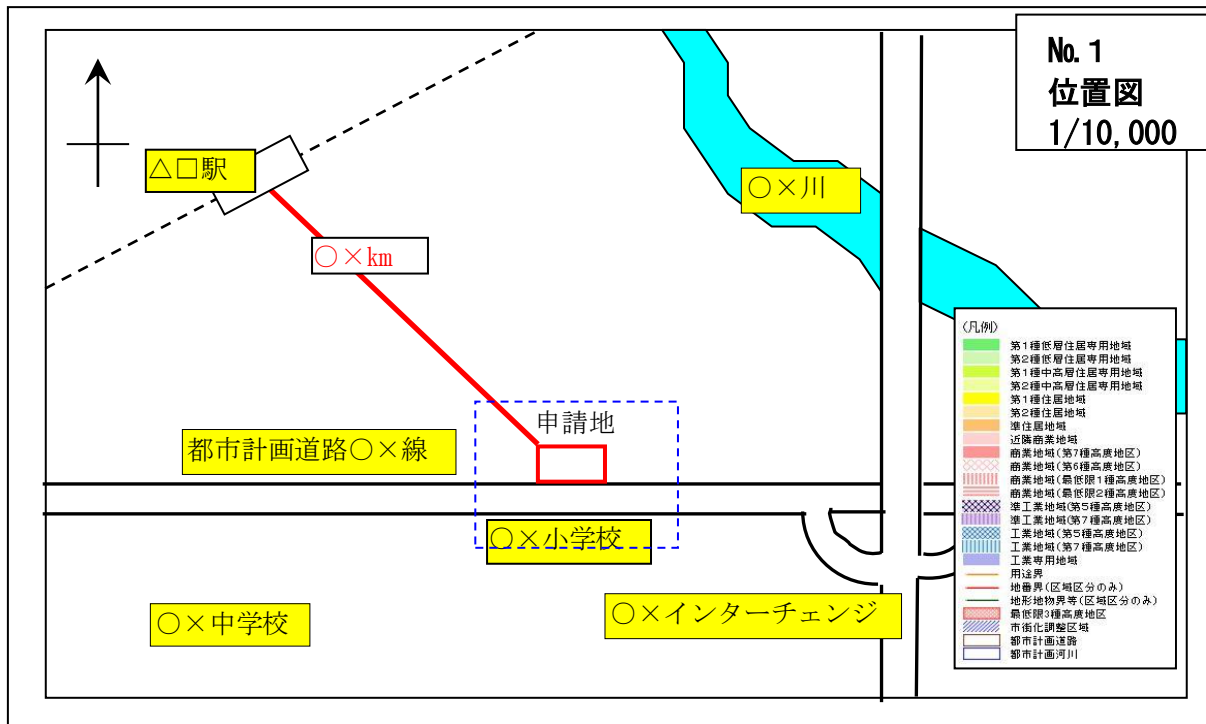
No.1
位置図
1/10,000

△□駅

○×km

○×川

申請地

都市計画道路○×線

○×小学校

○×中学校

○×インターチェンジ

〈凡例〉
第1種低層住居専用地域
第2種低層住居専用地域
第1種中高層住居専用地域
第2種中高層住居専用地域
第1種住居地域
第2種住居地域
準住居地域
近隣商業地域
商業地域(第7種高度地区)
商業地域(第6種高度地区)
商業地域(最低限1種高度地区)
商業地域(最低限2種高度地区)
準工業地域(第5種高度地区)
準工業地域(第7種高度地区)
工業地域(第5種高度地区)
工業地域(第7種高度地区)
工業専用地域
用途界
地番界(区域区分のみ)
地形地物界等(区域区分のみ)
最低限3種高度地区
市街化調整区域
都市計画道路
都市計画河川